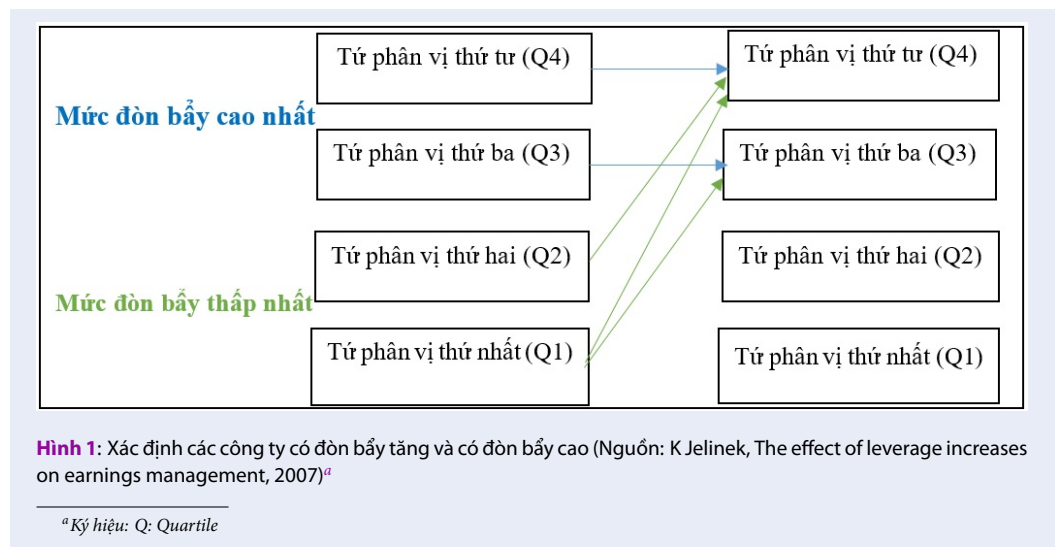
Tứ phân vị thứ tư (Q4)

Tứ phân vị thứ tư (Q4)

Mức đòn bẩy cao nhất

Tứ phân vị thứ ba (Q3)

Tứ phân vị thứ ba (Q3)

Tứ phân vị thứ hai (Q2)

Tứ phân vị thứ hai (Q2)

Mức đòn bẩy thấp nhất

Tứ phân vị thứ nhất (Q1)

Tứ phân vị thứ nhất (Q1)

Hình 1: Xác định các công ty có đòn bẩy tăng và có đòn bẩy cao (Nguồn: K Jelinek, The effect of leverage increases on earnings management, 2007)$^a$

$^a$Ký hiệu: Q: Quartile